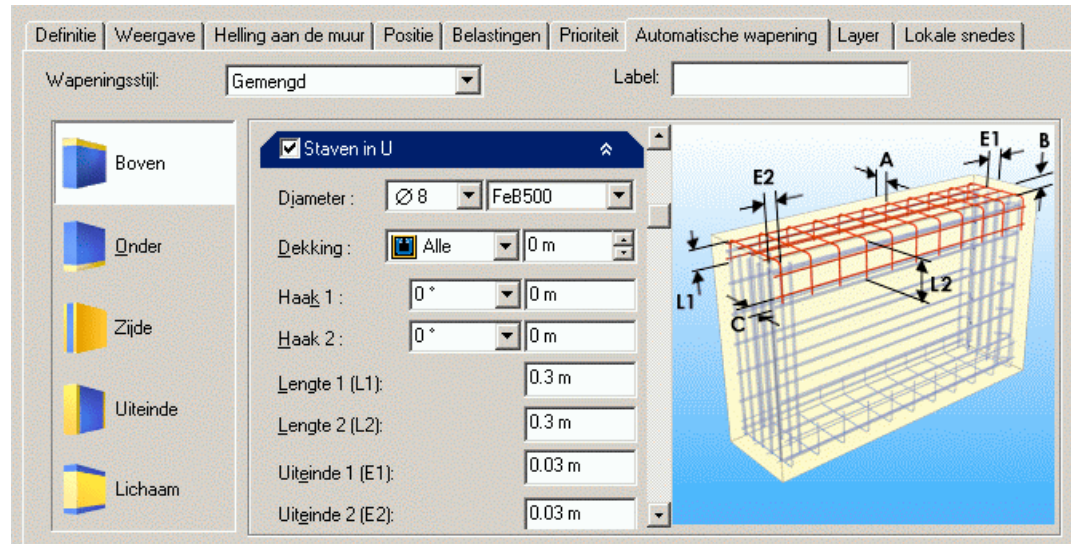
Definitie | Weergave | Helling aan de muur | Positie | Belastingen | Prioriteit | Automatische wapening | Layer | Lokale snedes

Wapeningsstijl: Gemengd

Label:

Boven

Onder

Zijde

Uiteinde

Lichaam

Staven in U

Diameter : Ø 8 FeB500

Dekking : Alle 0 m

Haak 1 : 0 ° 0 m

Haak 2 : 0 ° 0 m

Lengte 1 (L1): 0.3 m

Lengte 2 (L2): 0.3 m

Uiteinde 1 (E1): 0.03 m

Uiteinde 2 (E2): 0.03 m

E1 B A E2 L2 L1 C